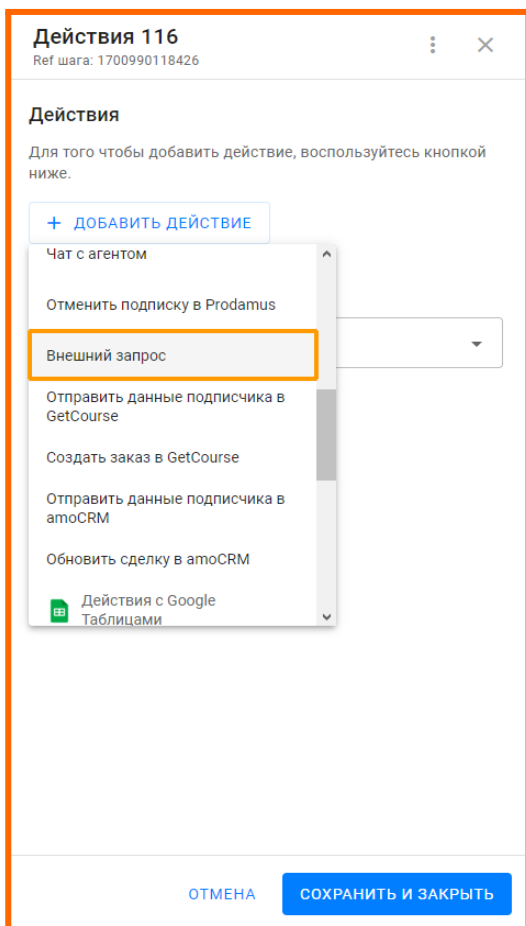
Действия 116
Ref шага: 1700990118426

Действия

Для того чтобы добавить действие, воспользуйтесь кнопкой ниже.

+ ДОБАВИТЬ ДЕЙСТВИЕ

Чат с агентом

Отменить подписку в Prodamus

Внешний запрос

Отправить данные подписчика в GetCourse

Создать заказ в GetCourse

Отправить данные подписчика в amoCRM

Обновить сделку в amoCRM

Действия с Google Таблицами

ОТМЕНА

СОХРАНИТЬ И ЗАКРЫТЬ